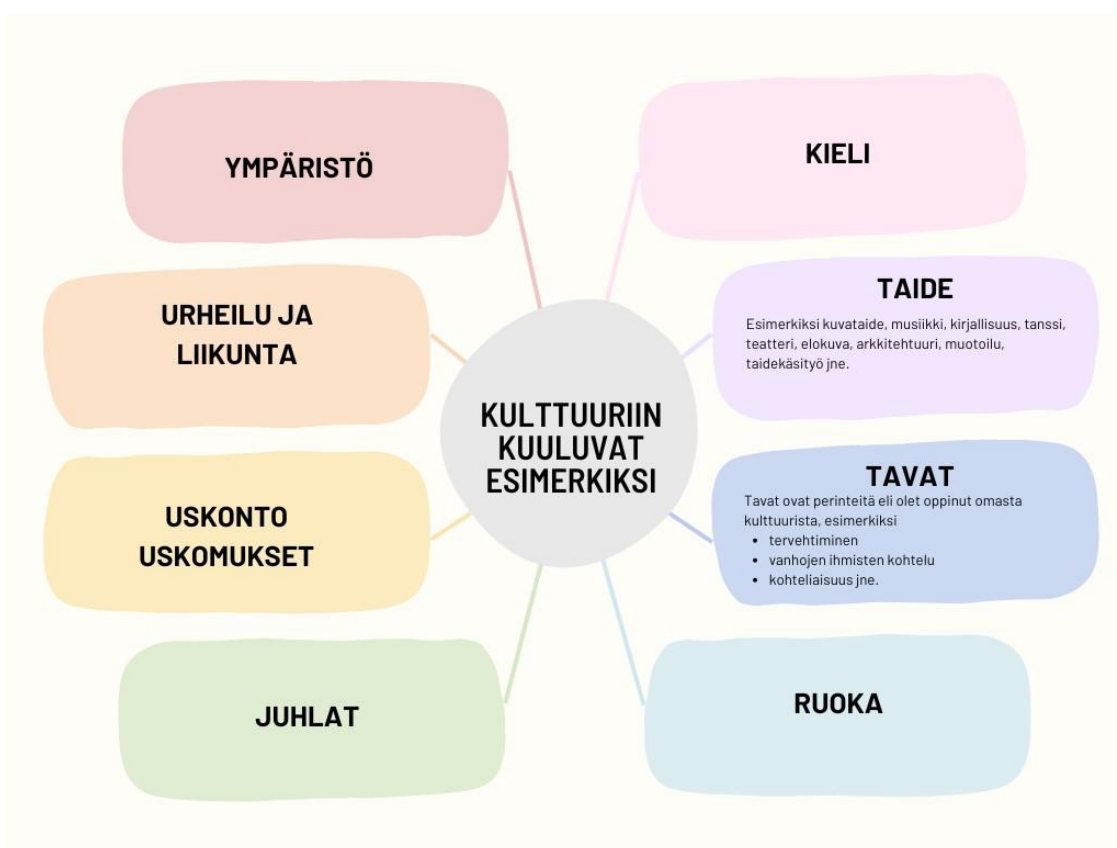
KULTTUURIIN KUULUVAT ESIMERKIKSI

YMPÄRISTÖ

KIELI

URHEILU JA LIIKUNTA

TAIDE

Esimerkiksi kuvataide, musiikki, kirjallisuus, tanssi, teatteri, elokuva, arkkitehtuuri, muotoilu, taidekäsityö jne.

USKONTO USKOMUKSET

TAVAT

Tavat ovat perinteitä eli olet oppinut omasta kulttuurista, esimerkiksi
- tervehtiminen
- vanhojen ihmisten kohtelu
- kohteliaisuus jne.

JUHLAT

RUOKA